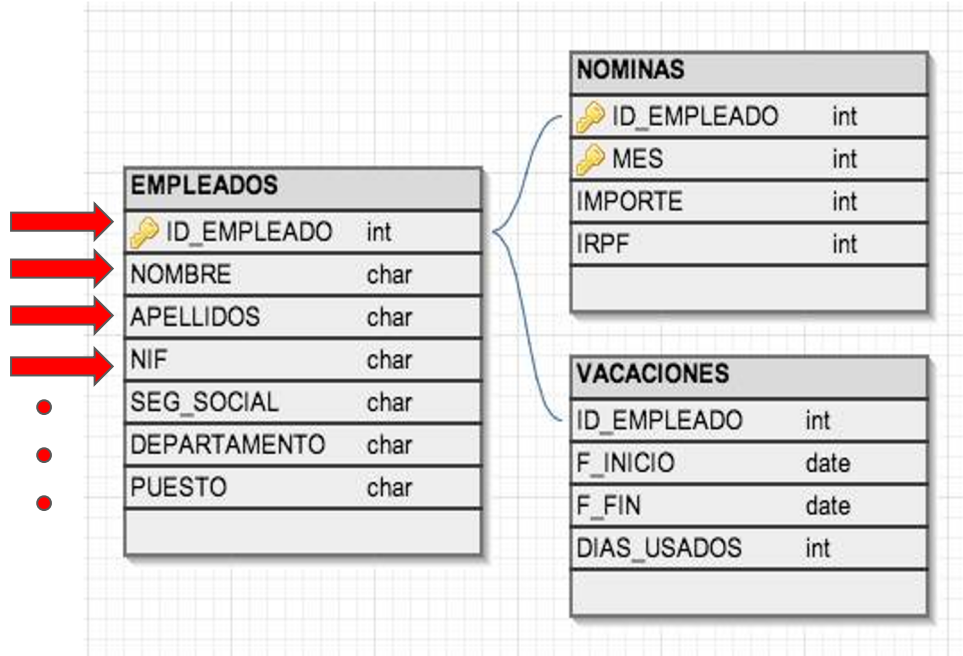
NOMINAS

| ID_EMPLEADO | int |
|---|---|
| MES | int |
| IMPORTE | int |
| IRPF | int |

EMPLEADOS

| ID_EMPLEADO | int |
|---|---|
| NOMBRE | char |
| APELLIDOS | char |
| NIF | char |
| SEG_SOCIAL | char |
| DEPARTAMENTO | char |
| PUESTO | char |

VACACIONES

| ID_EMPLEADO | int |
|---|---|
| F_INICIO | date |
| F_FIN | date |
| DIAS_USADOS | int |